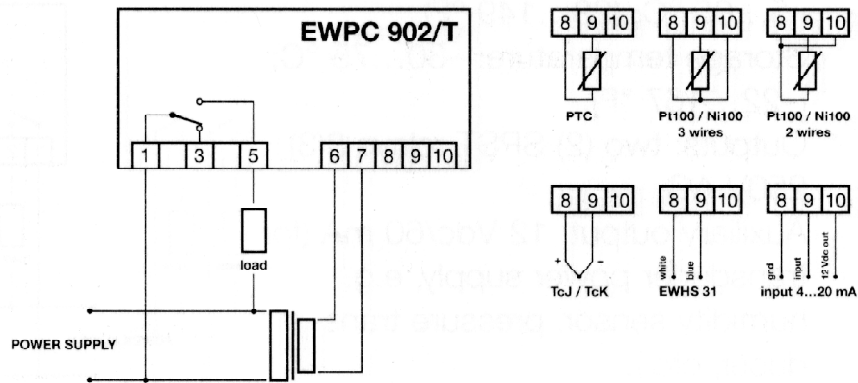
EWPC 902/T

1 3 5

6 7 8 9 10

load

POWER SUPPLY

8 9 10

PTC

8 9 10

Pt100 / Ni100
3 wires

8 9 10

Pt100 / Ni100
2 wires

8 9 10

+ -

TcJ / TcK

8 9 10

white blue

EWHS 31

8 9 10

gnd input 12 Vdc out

input 4...20 mA